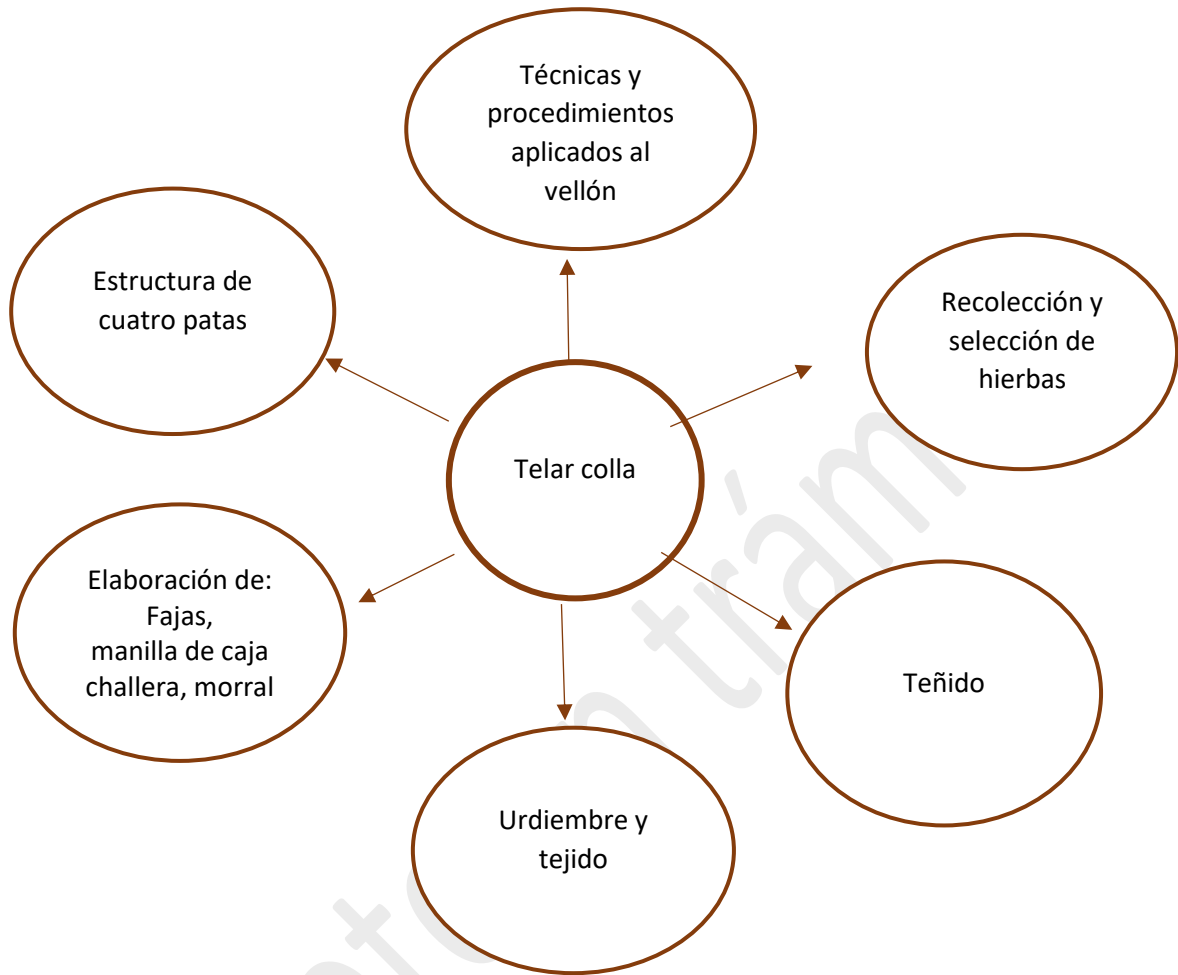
Técnicas y procedimientos aplicados al vellón

Estructura de cuatro patas

Recolección y selección de hierbas

Telar colla

Elaboración de: Fajas, manilla de caja challera, morral

Teñido

Urdiembre y tejido

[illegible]